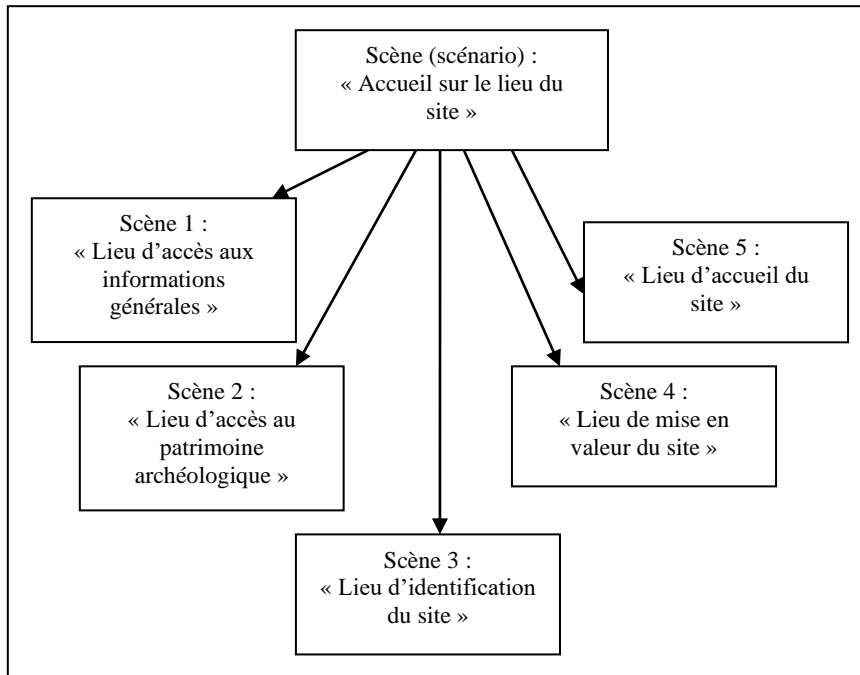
Scène (scénario) :
« Accueil sur le lieu du site »

Scène 1 :
« Lieu d’accès aux informations générales »

Scène 5 :
« Lieu d’accueil du site »

Scène 2 :
« Lieu d’accès au patrimoine archéologique »

Scène 4 :
« Lieu de mise en valeur du site »

Scène 3 :
« Lieu d’identification du site »